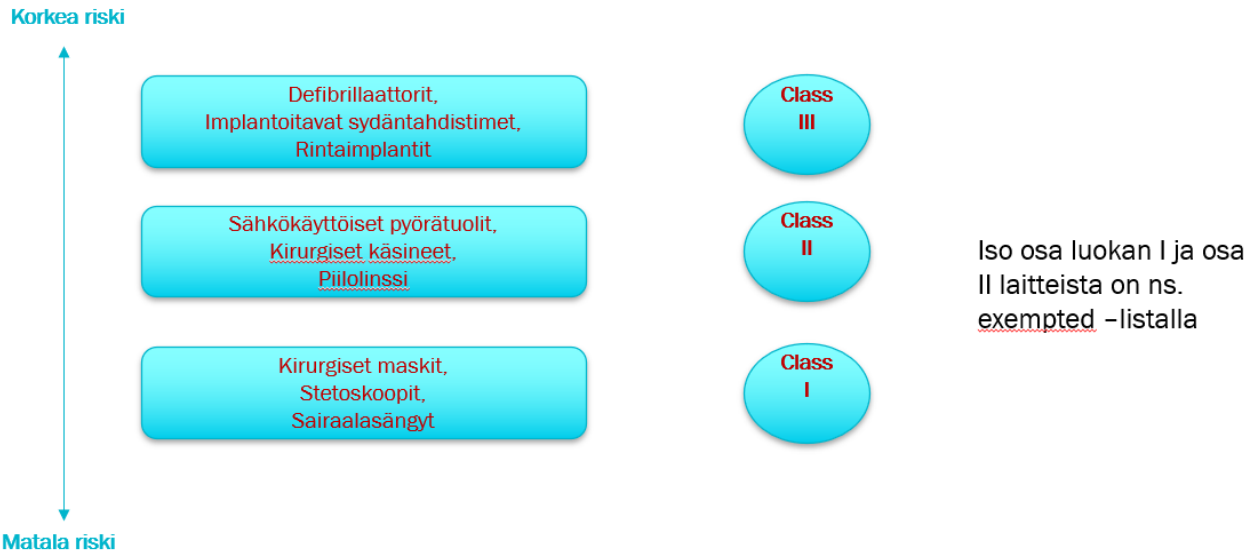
Korkea riski

Defibrillaattorit,
Implantoitavat sydäntahdistimet,
Rintaimplantit

Class
III

Sähkökäyttöiset pyörätuolit,
Kirurgiset käsineet,
Piilolinssi

Class
II

Iso osa luokan I ja osa II laitteista on ns. exempted –listalla

Kirurgiset maskit,
Stetoskoopit,
Sairaalasängyt

Class
I

Matala riski